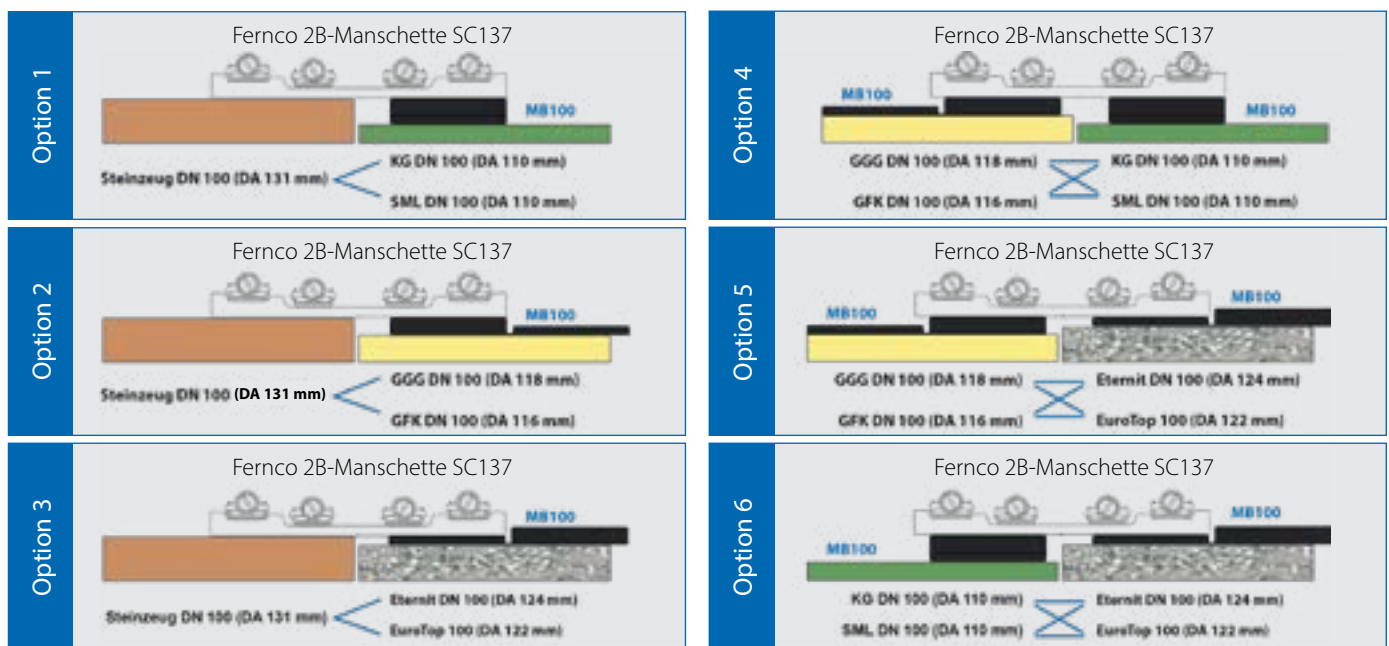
Option 1

Fernco 2B-Manschette SC137

MB100

Steinzeug DN 100 (DA 131 mm)

KG DN 100 (DA 110 mm)

SML DN 100 (DA 110 mm)

Option 4

Fernco 2B-Manschette SC137

MB100

MB100

GGG DN 100 (DA 118 mm)

GFK DN 100 (DA 116 mm)

KG DN 100 (DA 110 mm)

SML DN 100 (DA 110 mm)

Option 2

Fernco 2B-Manschette SC137

MB100

Steinzeug DN 100 (DA 131 mm)

GGG DN 100 (DA 118 mm)

GFK DN 100 (DA 116 mm)

Option 5

Fernco 2B-Manschette SC137

MB100

MB100

GGG DN 100 (DA 118 mm)

GFK DN 100 (DA 116 mm)

Eternit DN 100 (DA 124 mm)

EuroTop 100 (DA 122 mm)

Option 3

Fernco 2B-Manschette SC137

MB100

Steinzeug DN 100 (DA 131 mm)

Eternit DN 100 (DA 124 mm)

EuroTop 100 (DA 122 mm)

Option 6

Fernco 2B-Manschette SC137

MB100

MB100

KG DN 100 (DA 110 mm)

SML DN 100 (DA 110 mm)

Eternit DN 100 (DA 124 mm)

EuroTop 100 (DA 122 mm)